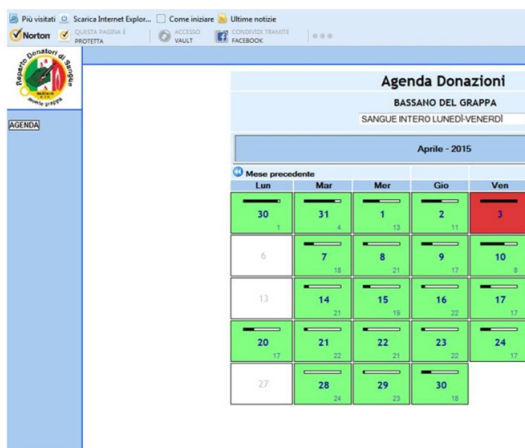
Più visitati Scarica Internet Explor... Come iniziare Ultime notizie
Norton QUESTA PAGINA È PROTETTA ACCESSO VAULT CONDIVIDI TRAMITE FACEBOOK

Reparto Donatori di Sangue
Bassano d. G.
monte grappa

AGENDA

Agenda Donazioni
BASSANO DEL GRAPPA
SANGUE INTERO LUNEDÌ-VENERDÌ

Aprile - 2015

Mese precedente

| Lun | Mar | Mer | Gio | Ven |
|---|---|---|---|---|
| 30 1 | 31 4 | 1 13 | 2 11 | 3 |
| 6 | 7 18 | 8 21 | 9 17 | 10 8 |
| 13 | 14 21 | 15 19 | 16 22 | 17 17 |
| 20 17 | 21 22 | 22 21 | 23 22 | 24 17 |
| 27 | 28 24 | 29 23 | 30 18 | |